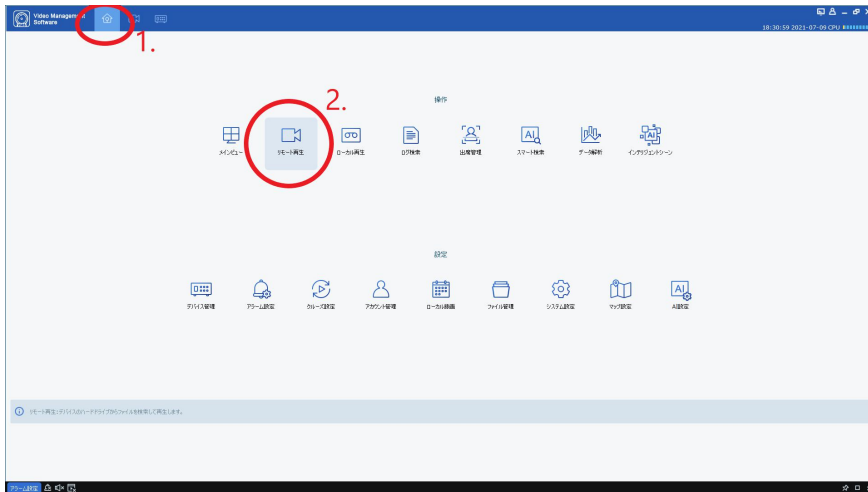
Video Management Software

1.

18:30:59 2021-07-09 CPU

2.

操作

メインビュー

リモート再生

ローカル再生

ログ検索

出席管理

スマート検索

データ解析

インテリジェントシーン

設定

デバイス管理

アラーム設定

グループ設定

アカウント管理

ローカル録画

ファイル管理

システム設定

マップ設定

AI設定

リモート再生:デバイスのハードディスクからファイルを検索して再生します。

アラーム設定